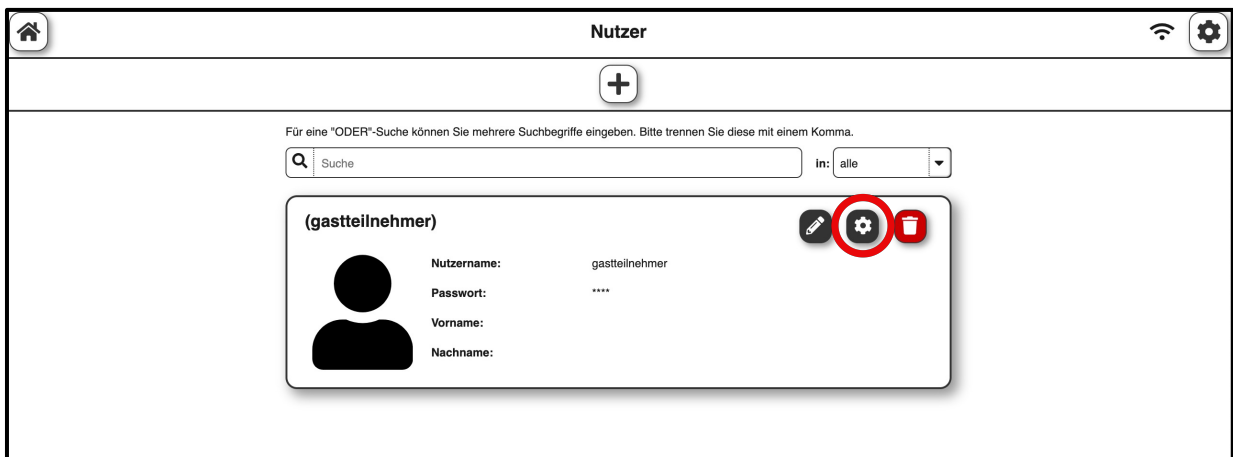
Nutzer

Für eine "ODER"-Suche können Sie mehrere Suchbegriffe eingeben. Bitte trennen Sie diese mit einem Komma.

Suche

in: alle

(gastteilnehmer)

| Nutzername: | gastteilnehmer |
|---|---|
| Passwort: | **** |
| Vorname: | |
| Nachname: | |